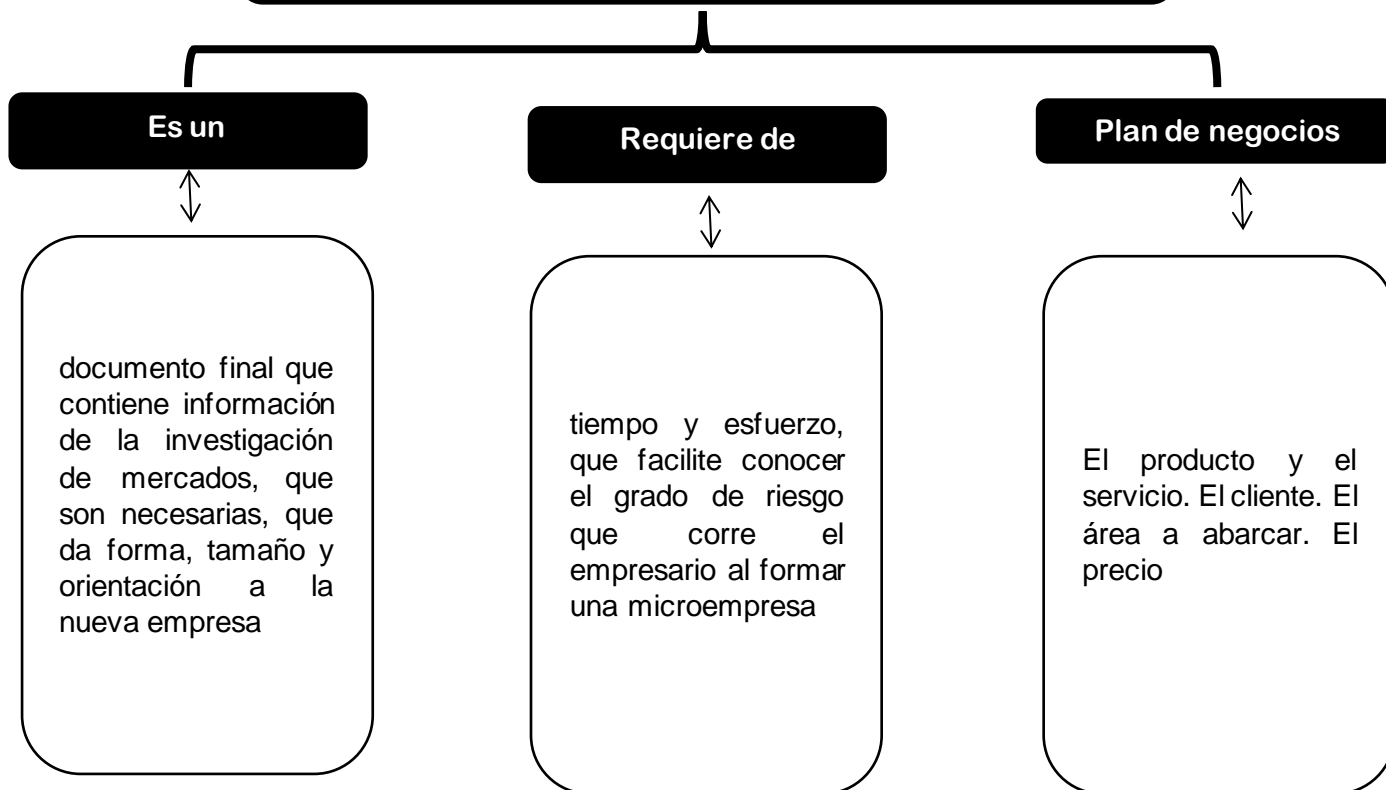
Es un

documento final que contiene información de la investigación de mercados, que son necesarias, que da forma, tamaño y orientación a la nueva empresa

Requiere de

tiempo y esfuerzo, que facilite conocer el grado de riesgo que corre el empresario al formar una microempresa

Plan de negocios

El producto y el servicio. El cliente. El área a abarcar. El precio